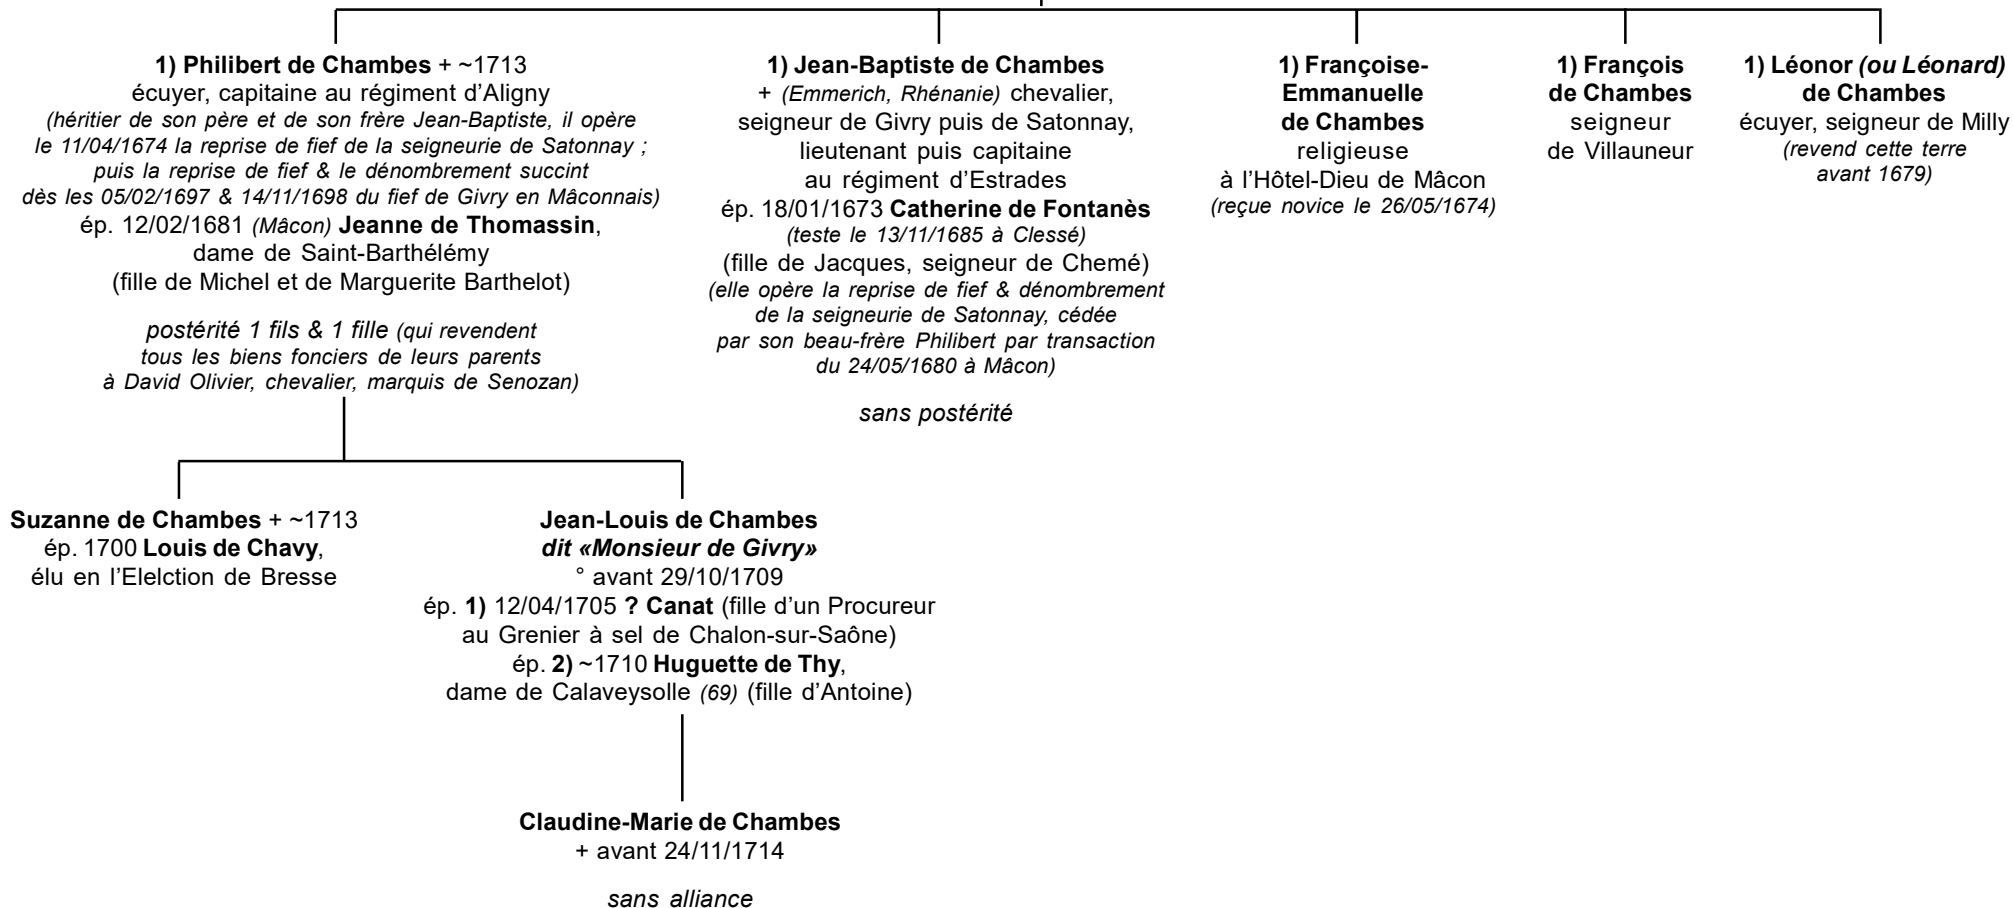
1) Philibert de Chambes + ~1713
écuyer, capitaine au régiment d'Aligny
(héritier de son père et de son frère Jean-Baptiste, il opère le 11/04/1674 la reprise de fief de la seigneurie de Satonnay ; puis la reprise de fief & le dénombrement succint dès les 05/02/1697 & 14/11/1698 du fief de Givry en Mâconnais)
ép. 12/02/1681 (Mâcon) Jeanne de Thomassin, dame de Saint-Barthélémy
(fille de Michel et de Marguerite Barthelot)

postérité 1 fils & 1 fille (qui revendent tous les biens fonciers de leurs parents à David Olivier, chevalier, marquis de Senozan)

1) Jean-Baptiste de Chambes
+ (Emmerich, Rhénanie) chevalier, seigneur de Givry puis de Satonnay, lieutenant puis capitaine au régiment d'Estrades
ép. 18/01/1673 Catherine de Fontanès
(teste le 13/11/1685 à Clessé)
(fille de Jacques, seigneur de Chemé)
(elle opère la reprise de fief & dénombrement de la seigneurie de Satonnay, cédée par son beau-frère Philibert par transaction du 24/05/1680 à Mâcon)

sans postérité

1) Françoise-Emmanuelle de Chambes
religieuse à l'Hôtel-Dieu de Mâcon
(reçue novice le 26/05/1674)

1) François de Chambes
seigneur de Villauneur

1) Léonor (ou Léonard) de Chambes
écuyer, seigneur de Milly
(revend cette terre avant 1679)

Suzanne de Chambes + ~1713
ép. 1700 Louis de Chavy,
élu en l'Elelction de Bresse

Jean-Louis de Chambes
dit «Monsieur de Givry»
° avant 29/10/1709
ép. 1) 12/04/1705 ? Canat (fille d'un Procureur au Grenier à sel de Chalon-sur-Saône)
ép. 2) ~1710 Huguette de Thy,
dame de Calaveysolle (69) (fille d'Antoine)

Claudine-Marie de Chambes
+ avant 24/11/1714

sans alliance